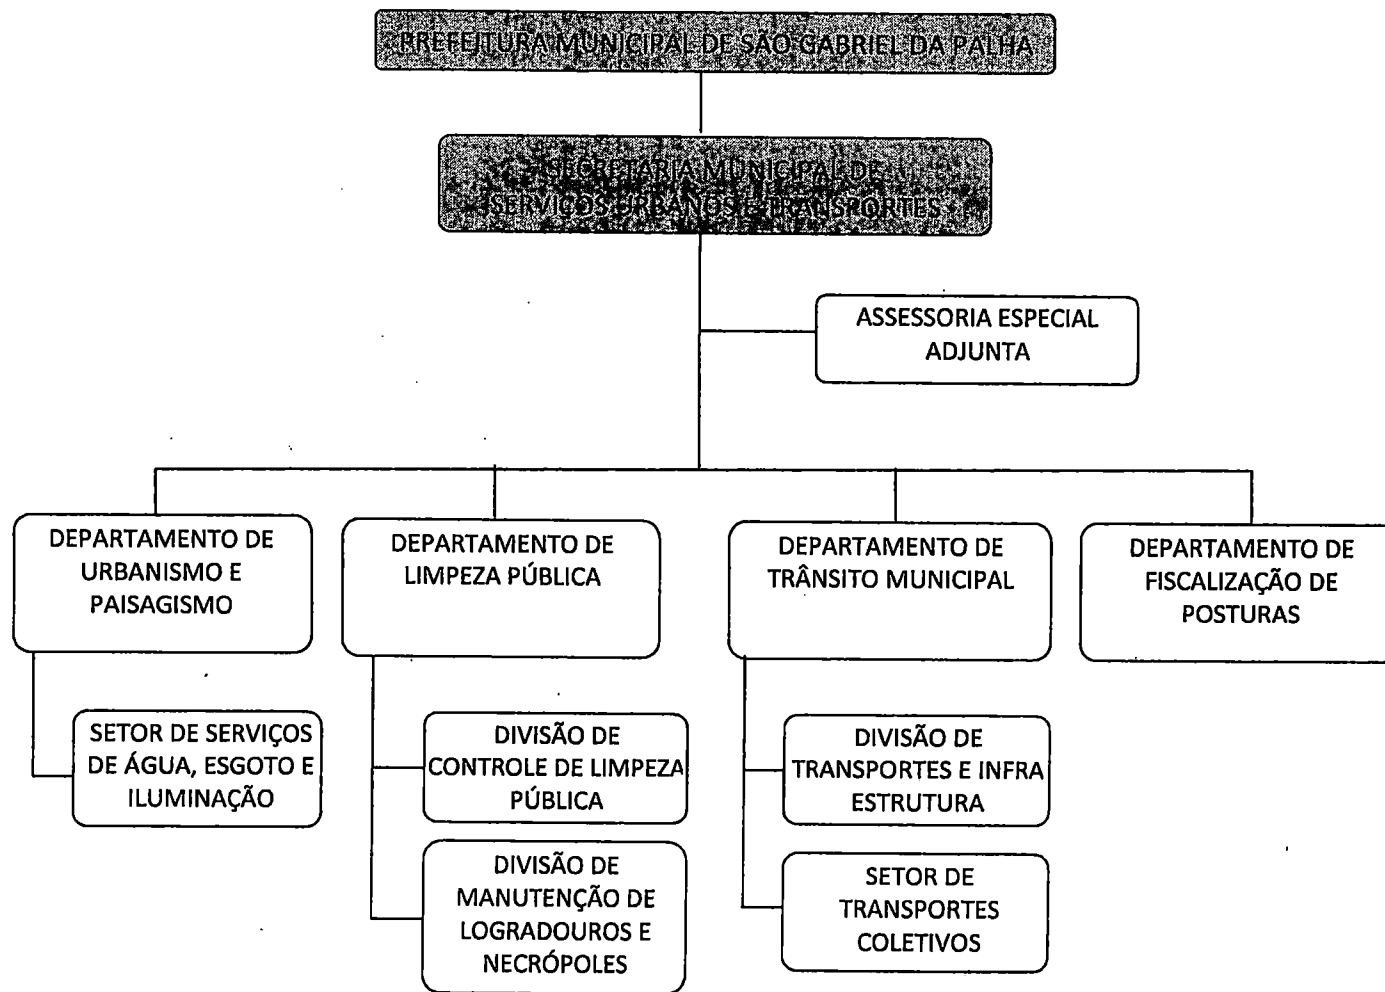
PREFEITURA MUNICIPAL DE SÃO GABRIEL DA PALHA

SECRETARIA MUNICIPAL DE SERVIÇOS URBANOS E TRANSPORTES

ASSESSORIA ESPECIAL ADJUNTA

DEPARTAMENTO DE URBANISMO E PAISAGISMO

DEPARTAMENTO DE LIMPEZA PÚBLICA

DEPARTAMENTO DE TRÂNSITO MUNICIPAL

DEPARTAMENTO DE FISCALIZAÇÃO DE POSTURAS

SETOR DE SERVIÇOS DE ÁGUA, ESGOTO E ILUMINAÇÃO

DIVISÃO DE CONTROLE DE LIMPEZA PÚBLICA

DIVISÃO DE MANUTENÇÃO DE LOGRADOUROS E NECRÓPOLES

DIVISÃO DE TRANSPORTES E INFRA ESTRUTURA

SETOR DE TRANSPORTES COLETIVOS